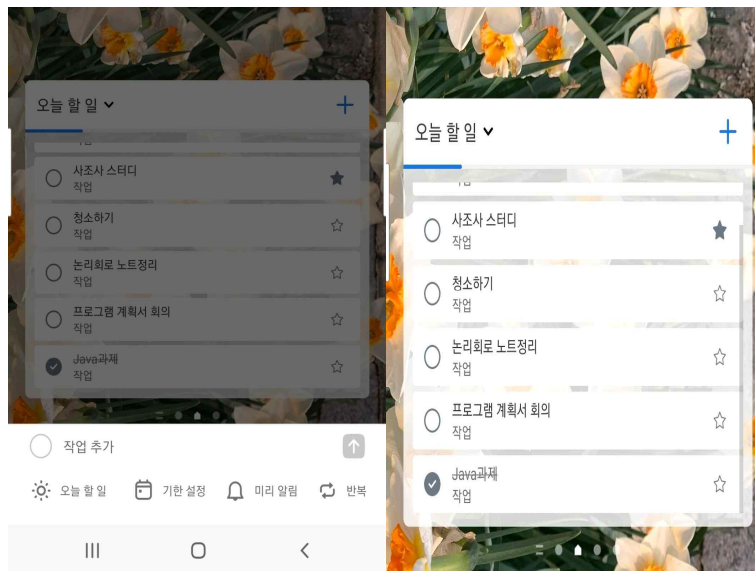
오늘 할 일 ⌄ +

작업

사조사 스터디
작업

청소하기
작업

논리회로 노트정리
작업

프로그램 계획서 회의
작업

~~Java과제~~
작업

작업 추가

오늘 할 일 기한 설정 미리 알림 반복

오늘 할 일 ⌄ +

작업

사조사 스터디
작업

청소하기
작업

논리회로 노트정리
작업

프로그램 계획서 회의
작업

~~Java과제~~
작업